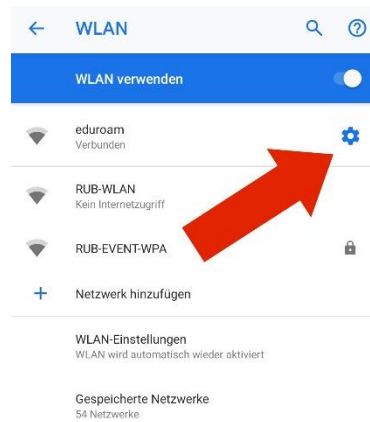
WLAN

WLAN verwenden

eduroam
Verbunden

RUB-WLAN
Kein Internetzugriff

RUB-EVENT-WPA

Netzwerk hinzufügen

WLAN-Einstellungen
WLAN wird automatisch wieder aktiviert

Gespeicherte Netzwerke
54 Netzwerke